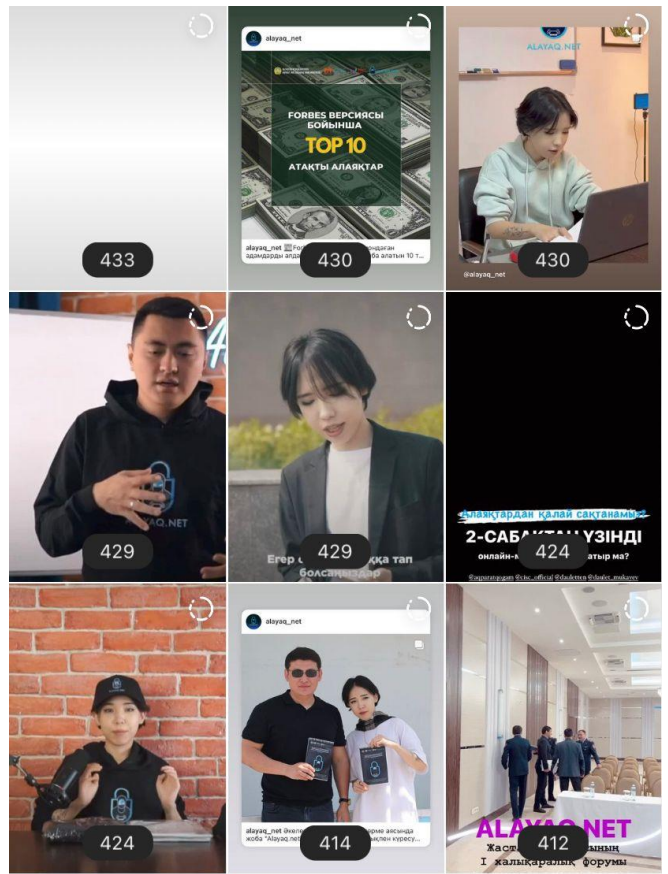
433

alayaq_net

FORBES ВЕРСИЯСЫ БОЙЫНША
TOP 10
АТАҚТЫ АЛАЯҚТАР

alayaq_net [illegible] Fo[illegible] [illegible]ндаған адамдарды алда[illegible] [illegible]ба алатын 10 т...

430

ALAYAQ.NET

@alayaq_net

430

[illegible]AYAQ.NET

429

Егер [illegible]ққа тап болсаңыздар

429

Алаяқтардан қалай сақтанамыз?
2-САБАҚТАН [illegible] ҮЗІНДІ
онлайн-м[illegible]атыр ма?

@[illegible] @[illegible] @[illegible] @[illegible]

424

424

alayaq_net

alayaq_net @келе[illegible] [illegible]рме аясында жоба "Alayaq.net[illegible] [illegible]н курсу...

414

ALAYAQ.NET
Жаст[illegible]ының
I халықаралық форумы

412